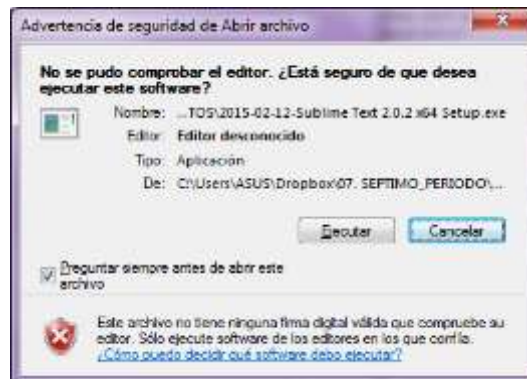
Advertencia de seguridad de Abrir archivo

No se pudo comprobar el editor. ¿Está seguro de que desea ejecutar este software?

Nombre: ...TOS\2015-02-12-Sublime Text 2.0.2 x64 Setup.exe

Editor: Editor desconocido

Tipo: Aplicación

De: C:\Users\ASUS\Dropbox\07. SEPTIMO_PERIODO\...

Ejecutar

Cancelar

Preguntar siempre antes de abrir este archivo

Este archivo no tiene ninguna firma digital válida que compruebe su editor. Sólo ejecute software de los editores en los que confíe. ¿Cómo puedo decidir qué software debo ejecutar?